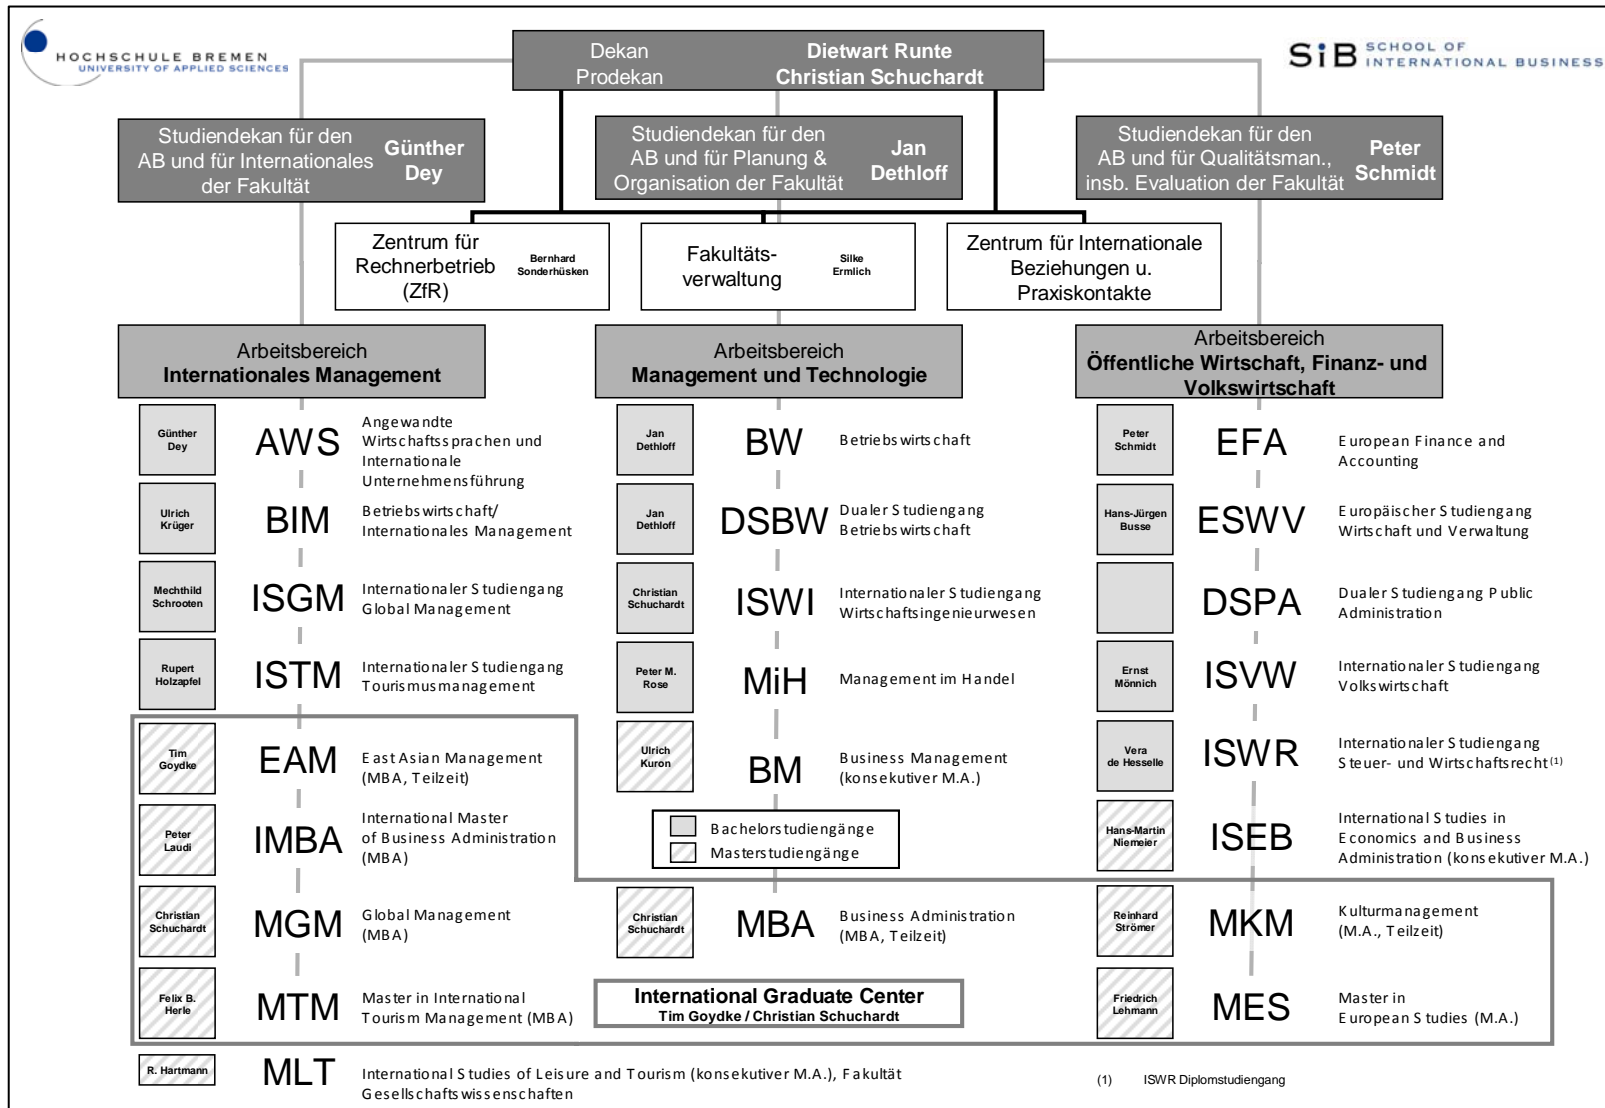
HOCHSCHULE BREMEN
UNIVERSITY OF APPLIED SCIENCES

Dekan Dietwart Runte
Prodekan Christian Schuchardt

SiB SCHOOL OF INTERNATIONAL BUSINESS

Studiendekan für den AB und für Internationales der Fakultät Günther Dey

Studiendekan für den AB und für Planung & Organisation der Fakultät Jan Dethloff

Studiendekan für den AB und für Qualitätsman., insb. Evaluation der Fakultät Peter Schmidt

Zentrum für Rechnerbetrieb (ZfR) Bernhard Sonderhüsken

Fakultätsverwaltung Silke Ermlich

Zentrum für Internationale Beziehungen u. Praxiskontakte

Arbeitsbereich **Internationales Management**

Günther Dey AWS Angewandte Wirtschaftssprachen und Internationale Unternehmensführung

Ulrich Krüger BIM Betriebswirtschaft/ Internationales Management

Mechthild Schrooten ISGM Internationaler Studiengang Global Management

Rupert Holzapfel ISTM Internationaler Studiengang Tourismusmanagement

Tim Goydke EAM East Asian Management (MBA, Teilzeit)

Peter Laudi IMBA International Master of Business Administration (MBA)

Christian Schuchardt MGM Global Management (MBA)

Felix B. Herle MTM Master in International Tourism Management (MBA)

R. Hartmann MLT International Studies of Leisure and Tourism (konsekutiver M.A.), Fakultät Gesellschaftswissenschaften

Arbeitsbereich **Management und Technologie**

Jan Dethloff BW Betriebswirtschaft

Jan Dethloff DSBW Dualer Studiengang Betriebswirtschaft

Christian Schuchardt ISWI Internationaler Studiengang Wirtschaftsingenieurwesen

Peter M. Rose MiH Management im Handel

Ulrich Kuron BM Business Management (konsekutiver M.A.)

Bachelorstudiengänge
Masterstudiengänge

Christian Schuchardt MBA Business Administration (MBA, Teilzeit)

**International Graduate Center**
**Tim Goydke / Christian Schuchardt**

Arbeitsbereich **Öffentliche Wirtschaft, Finanz- und Volkswirtschaft**

Peter Schmidt EFA European Finance and Accounting

Hans-Jürgen Busse ESWV Europäischer Studiengang Wirtschaft und Verwaltung

DSPA Dualer Studiengang Public Administration

Ernst Mönnich ISVW Internationaler Studiengang Volkswirtschaft

Vera de Hesselle ISWR Internationaler Studiengang Steuer- und Wirtschaftsrecht$^{(1)}$

Hans-Martin Niemeier ISEB International Studies in Economics and Business Administration (konsekutiver M.A.)

Reinhard Strömer MKM Kulturmanagement (M.A., Teilzeit)

Friedrich Lehmann MES Master in European Studies (M.A.)

(1) ISWR Diplomstudiengang